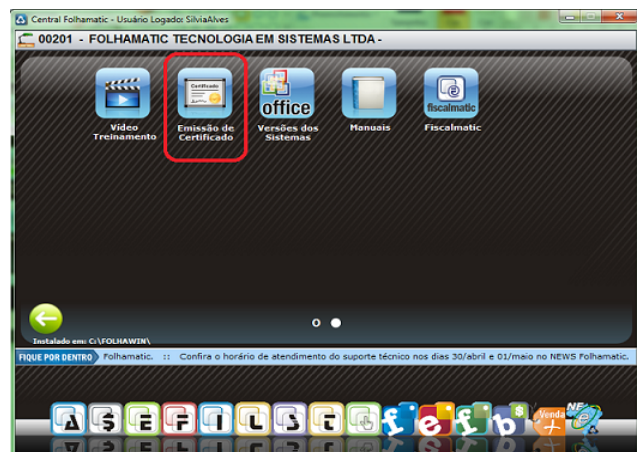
Central Folhamatic - Usuário Logado: SilviaAlves

00201 - FOLHAMATIC TECNOLOGIA EM SISTEMAS LTDA -

Video Treinamento

Certificado

Emissão de Certificado

office

Versões dos Sistemas

Manuais

fiscalmatic

Fiscalmatic

Instalado em: C:\FOLHAWIN\

FIQUE POR DENTRO

Folhamatic. :: Confira o horário de atendimento do suporte técnico nos dias 30/abril e 01/maio no NEWS Folhamatic.

A

$

E

F

I

L

S

T

f

e

f

b

Venda

NF